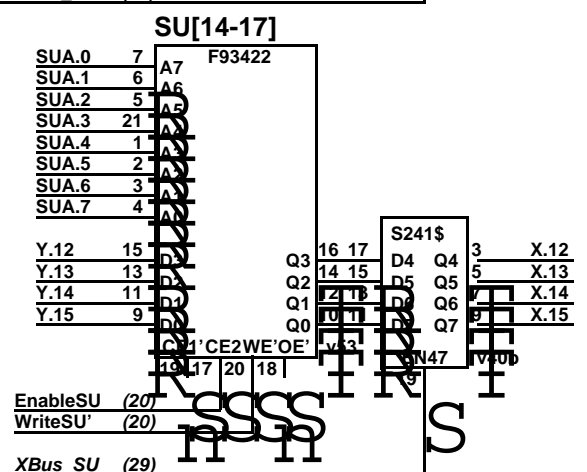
SU[14-17]

F93422

SUA.0 7 A7
SUA.1 6 A6
SUA.2 5 A5
SUA.3 21 A4
SUA.4 1 A3
SUA.5 2 A2
SUA.6 3 A1
SUA.7 4 A0

Y.12 15 D3
Y.13 13 D2
Y.14 11 D1
Y.15 9 D0

Q3 16
Q2 14
Q1 12
Q0 10

CE1' CE2 WE' OE'
19 17 20 18

S241$

17 D4 Q4 3 X.12
15 D5 Q5 5 X.13
13 D6 Q6 7 X.14
11 D7 Q7 9 X.15

v53
EN47
19
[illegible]

EnableSU (20)
WriteSU' (20)

XBus SU (29)